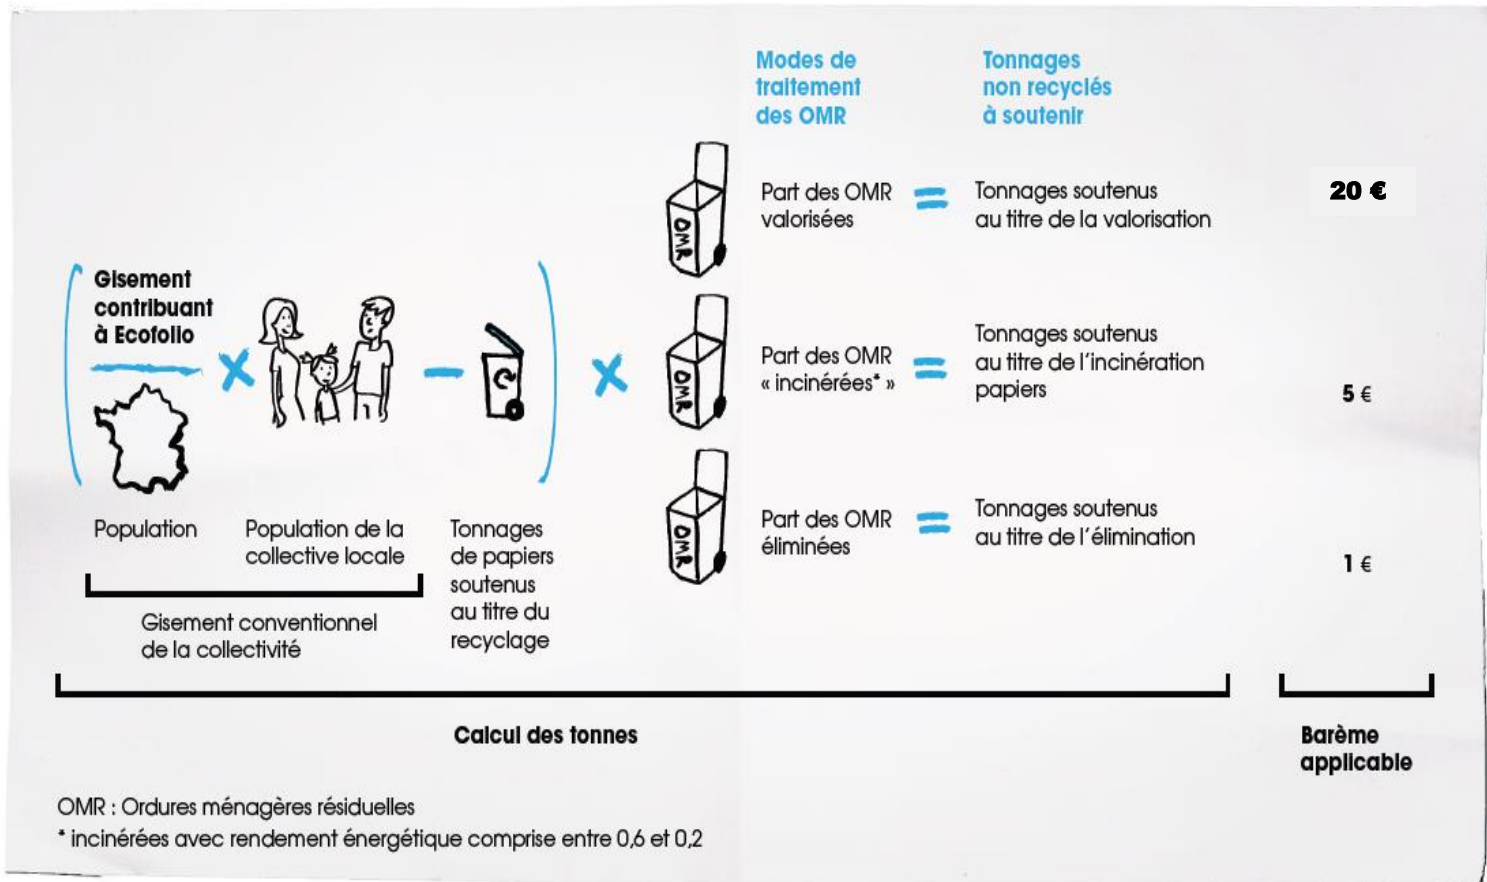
Modes de traitement des OMR

Tonnages non recyclés à soutenir

Gisement contribuant à Ecofolio

Population

Population de la collective locale

Gisement conventionnel de la collectivité

Tonnages de papiers soutenus au titre du recyclage

OMR

Part des OMR valorisées

Tonnages soutenus au titre de la valorisation

20 €

OMR

Part des OMR « incinérées* »

Tonnages soutenus au titre de l'incinération papiers

5 €

OMR

Part des OMR éliminées

Tonnages soutenus au titre de l'élimination

1 €

Calcul des tonnes

Barème applicable

OMR : Ordures ménagères résiduelles
* incinérées avec rendement énergétique comprise entre 0,6 et 0,2